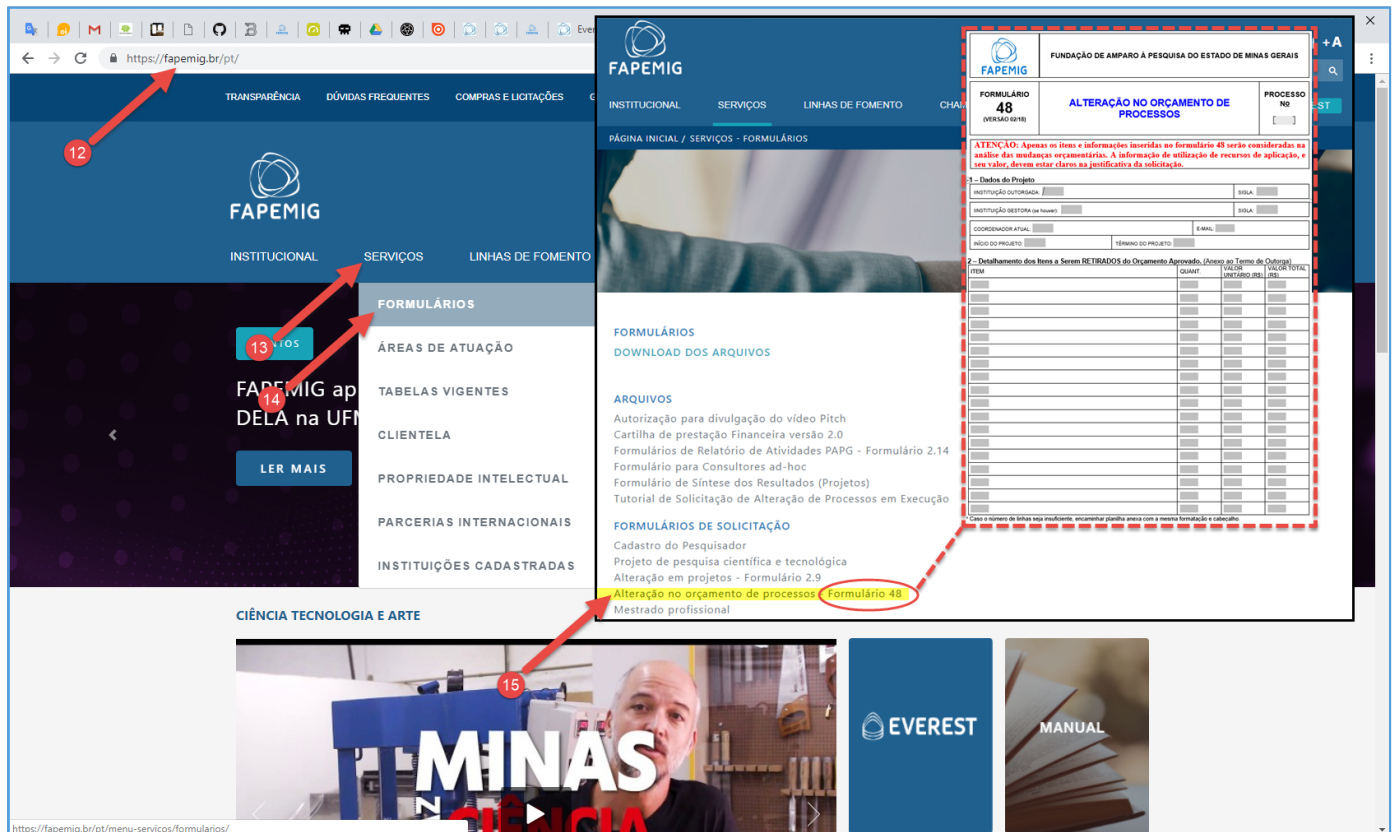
https://fapemig.br/pt/

TRANSPARÊNCIA DÚVIDAS FREQUENTES COMPRAS E LICITAÇÕES G

FAPEMIG

INSTITUCIONAL SERVIÇOS LINHAS DE FOMENTO

FORMULÁRIOS
ÁREAS DE ATUAÇÃO
TABELAS VIGENTES
CLIENTELA
PROPRIEDADE INTELECTUAL
PARCERIAS INTERNACIONAIS
INSTITUIÇÕES CADASTRADAS

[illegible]TOS

FAPEMIG ap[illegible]
DELA na UF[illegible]

LER MAIS

12
13
14
15

CIÊNCIA TECNOLOGIA E ARTE

MINAS
CIÊNCIA

EVEREST

MANUAL

https://fapemig.br/pt/menu-servicos/formularios/

FAPEMIG

+A

INSTITUCIONAL SERVIÇOS LINHAS DE FOMENTO CHA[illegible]

EST

PÁGINA INICIAL / SERVIÇOS - FORMULÁRIOS

FORMULÁRIOS
DOWNLOAD DOS ARQUIVOS

ARQUIVOS
Autorização para divulgação do vídeo Pitch
Cartilha de prestação Financeira versão 2.0
Formulários de Relatório de Atividades PAPG - Formulário 2.14
Formulário para Consultores ad-hoc
Formulário de Síntese dos Resultados (Projetos)
Tutorial de Solicitação de Alteração de Processos em Execução

FORMULÁRIOS DE SOLICITAÇÃO
Cadastro do Pesquisador
Projeto de pesquisa científica e tecnológica
Alteração em projetos - Formulário 2.9
Alteração no orçamento de processos Formulário 48
Mestrado profissional

FAPEMIG
FUNDAÇÃO DE AMPARO À PESQUISA DO ESTADO DE MINAS GERAIS

FORMULÁRIO
48
(VERSÃO 02/18)

ALTERAÇÃO NO ORÇAMENTO DE PROCESSOS

PROCESSO Nº

ATENÇÃO: Apenas os itens e informações inseridas no formulário 48 serão consideradas na análise das mudanças orçamentárias. A informação de utilização de recursos de aplicação, e seu valor, devem estar claros na justificativa da solicitação.

1 – Dados do Projeto

| INSTITUIÇÃO OUTORGADA: | SIGLA: |
|---|---|
| INSTITUIÇÃO GESTORA (se houver): | SIGLA: |

| COORDENADOR ATUAL: | E-MAIL: |
|---|---|
| INÍCIO DO PROJETO: | TÉRMINO DO PROJETO: |

2 – Detalhamento dos Itens a Serem RETIRADOS do Orçamento Aprovado. (Anexo ao Termo de Outorga)

| ITEM | QUANT. | VALOR UNITÁRIO (R$) | VALOR TOTAL (R$) |
|---|---|---|---|

* Caso o número de linhas seja insuficiente, encaminhar planilha anexa com a mesma formatação e cabeçalho.